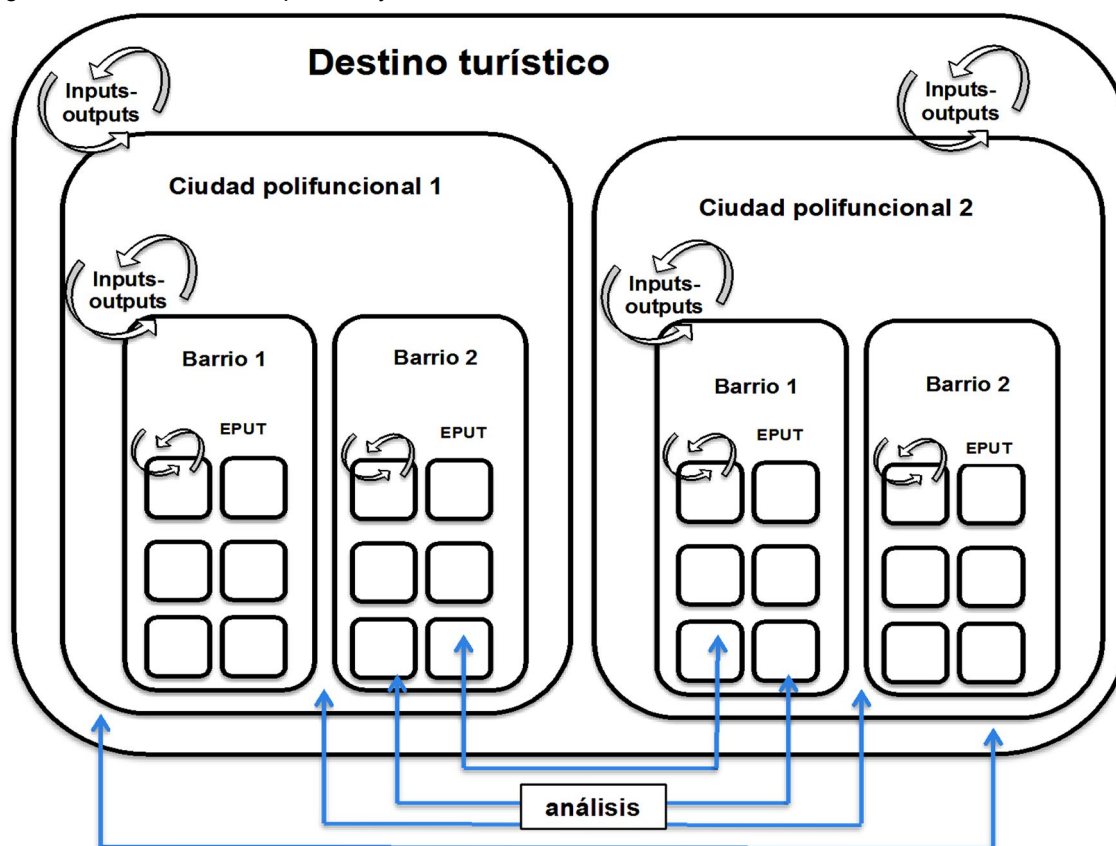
Destino turístico

Inputs-outputs

Inputs-outputs

Ciudad polifuncional 1

Inputs-outputs

Barrio 1

EPUT

Barrio 2

EPUT

Ciudad polifuncional 2

Inputs-outputs

Barrio 1

EPUT

Barrio 2

EPUT

análisis